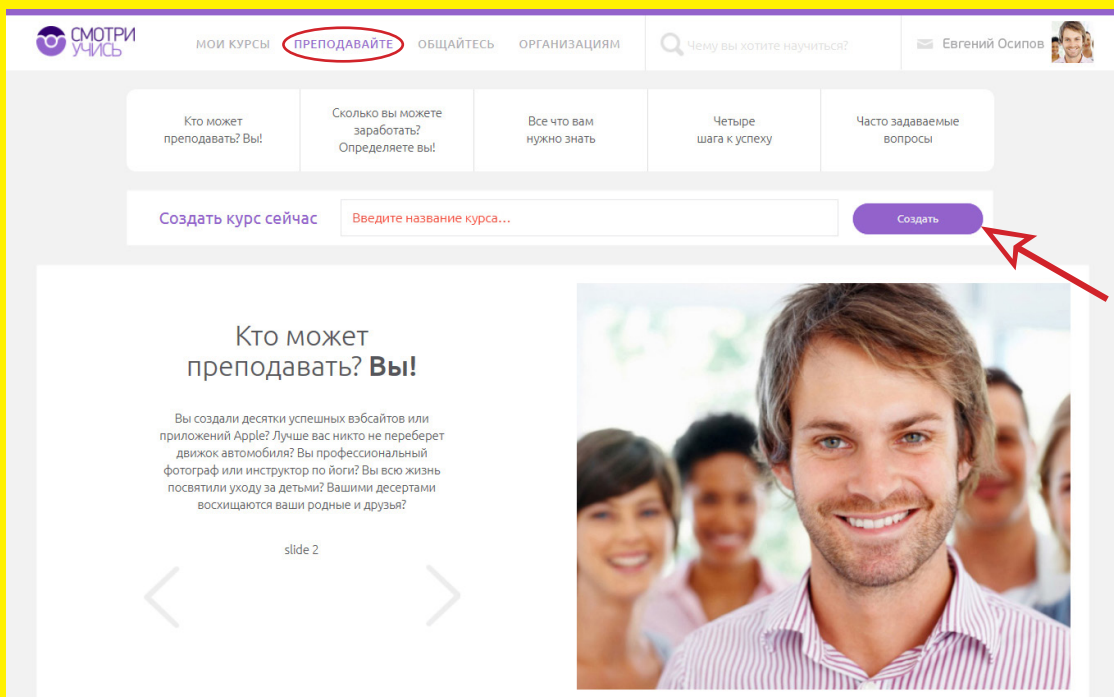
СМОТРИ УЧИСЬ

МОИ КУРСЫ ПРЕПОДАВАЙТЕ ОБЩАЙТЕСЬ ОРГАНИЗАЦИЯМ

Чему вы хотите научиться?

Евгений Осипов

| Кто может преподавать? Вы! | Сколько вы можете заработать? Определяете вы! | Все что вам нужно знать | Четыре шага к успеху | Часто задаваемые вопросы |
|---|---|---|---|---|

Создать курс сейчас

Введите название курса...

Создать

Кто может преподавать? **Вы!**

Вы создали десятки успешных вэбсайтов или приложений Apple? Лучше вас никто не переберет движок автомобиля? Вы профессиональный фотограф или инструктор по йоги? Вы всю жизнь посвятили уходу за детьми? Вашими десертами восхищаются ваши родные и друзья?

slide 2